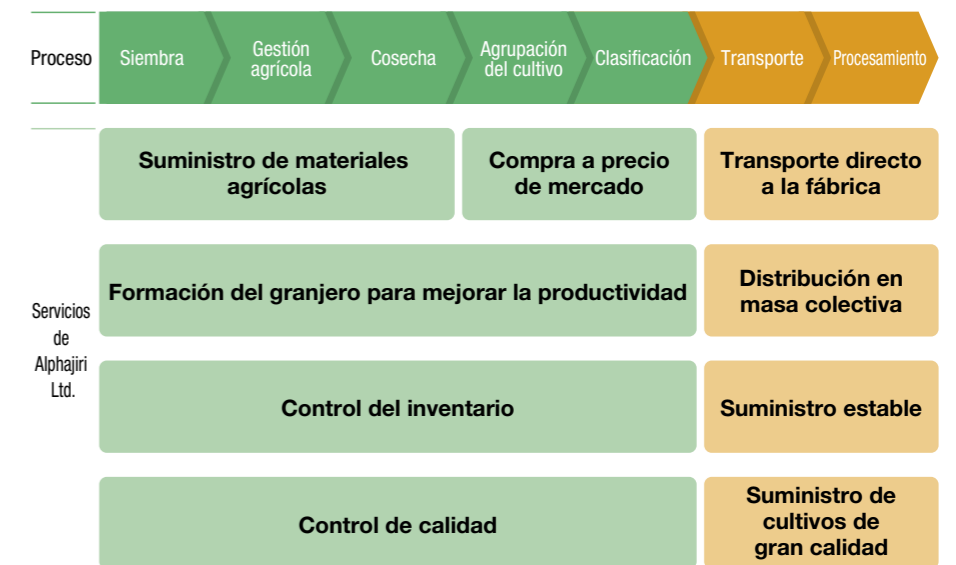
Proceso

Siembra

Gestión agrícola

Cosecha

Agrupación del cultivo

Clasificación

Transporte

Procesamiento

Suministro de materiales agrícolas

Compra a precio de mercado

Transporte directo a la fábrica

Servicios de Alphajiri Ltd.

Formación del granjero para mejorar la productividad

Distribución en masa colectiva

Control del inventario

Suministro estable

Control de calidad

Suministro de cultivos de gran calidad